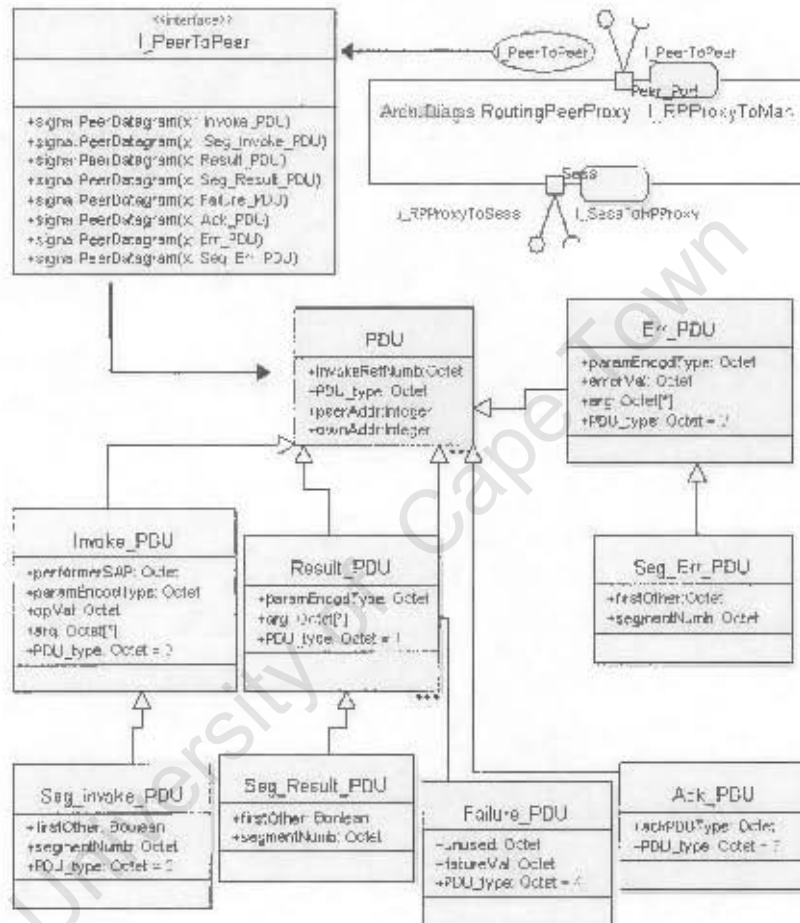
<<interface>>
I_PeerToPeer

+signal PeerDatagram(x: Invoke_PDU)
+signal PeerDatagram(x: Seg_Invoke_PDU)
+signal PeerDatagram(x: Result_PDU)
+signal PeerDatagram(x: Seg_Result_PDU)
+signal PeerDatagram(x: Failure_PDU)
+signal PeerDatagram(x: Ack_PDU)
+signal PeerDatagram(x: Err_PDU)
+signal PeerDatagram(x: Seg_Err_PDU)

I_PeerToPeer
I_PeerToPeer
Peer_Port
ArchDiags RoutingPeerProxy
I_RPProxyToMan
Sess
I_RPProxyToSess
I_SessToRPProxy

PDU
+invokeRefNumb:Octet
+PDU_type: Octet
+peerAddr:Integer
+ownAddr:Integer

Err_PDU
+paramEncodType: Octet
+errorVal: Octet
+arg: Octet[*]
+PDU_type: Octet = 7

Seg_Err_PDU
+firstOther:Octet
+segmentNumb: Octet

Invoke_PDU
+performerSAP: Octet
+paramEncodType: Octet
+opVal: Octet
+arg: Octet[*]
+PDU_type: Octet = 3

Result_PDU
+paramEncodType: Octet
+arg: Octet[*]
+PDU_type: Octet = 1

Seg_invoke_PDU
+firstOther: Boolean
+segmentNumb: Octet
+PDU_type: Octet = 2

Seg_Result_PDU
+firstOther: Boolean
+segmentNumb: Octet

Failure_PDU
+unused: Octet
+failureVal: Octet
+PDU_type: Octet = 4

Ack_PDU
+ackPDUType: Octet
+PDU_type: Octet = 7

University of Cape Town